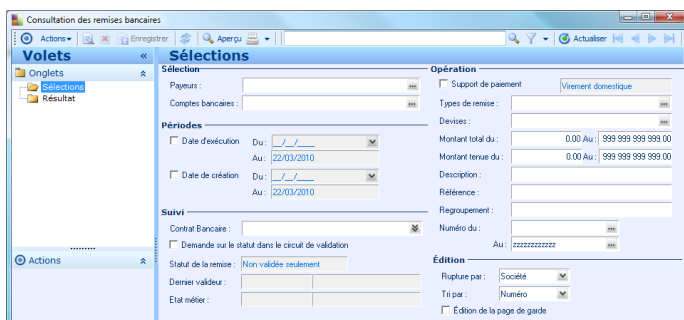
Consultation des remises bancaires

Actions Enregistrer Aperçu Actualiser

Volets

Onglets
Sélections
Résultat

Actions

Sélections

Sélection
Payeurs :
Comptes bancaires :

Périodes
Date d'exécution Du : __/__/____
Au : 22/03/2010
Date de création Du : __/__/____
Au : 22/03/2010

Suivi
Contrat Bancaire :
Demande sur le statut dans le circuit de validation
Statut de la remise : Non validée seulement
Dernier valideur :
Etat métier :

Opération
Support de paiement Virement domestique
Types de remise :
Devises :
Montant total du : 0.00 Au : 999 999 999 999.00
Montant tenue du : 0.00 Au : 999 999 999 999.00
Description :
Référence :
Regroupement :
Numéro du :
Au : zzzzzzzzzzz

Édition
Rupture par : Société
Tri par : Numéro
Édition de la page de garde